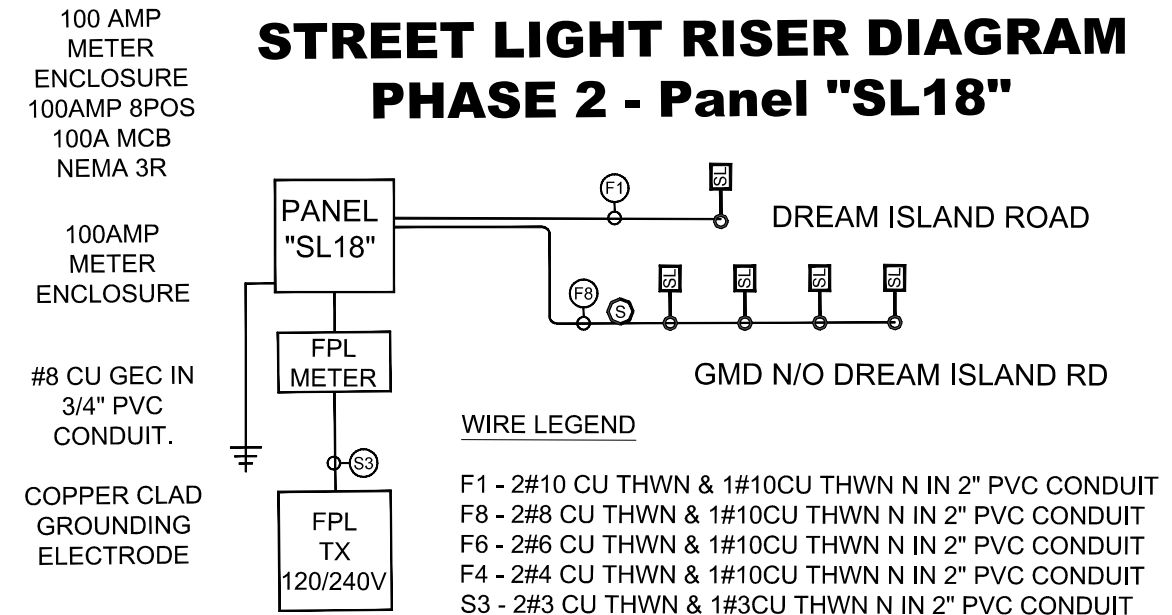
100 AMP METER ENCLOSURE 100AMP 8POS 100A MCB NEMA 3R

STREET LIGHT RISER DIAGRAM
PHASE 2 - Panel "SL18"

100AMP METER ENCLOSURE

#8 CU GEC IN 3/4" PVC CONDUIT.

COPPER CLAD GROUNDING ELECTRODE

PANEL "SL18"

FPL METER

S3

FPL TX 120/240V

F1

SL

DREAM ISLAND ROAD

F8

S

SL

SL

SL

SL

GMD N/O DREAM ISLAND RD

WIRE LEGEND

F1 - 2#10 CU THWN & 1#10CU THWN N IN 2" PVC CONDUIT
F8 - 2#8 CU THWN & 1#10CU THWN N IN 2" PVC CONDUIT
F6 - 2#6 CU THWN & 1#10CU THWN N IN 2" PVC CONDUIT
F4 - 2#4 CU THWN & 1#10CU THWN N IN 2" PVC CONDUIT
S3 - 2#3 CU THWN & 1#3CU THWN N IN 2" PVC CONDUIT